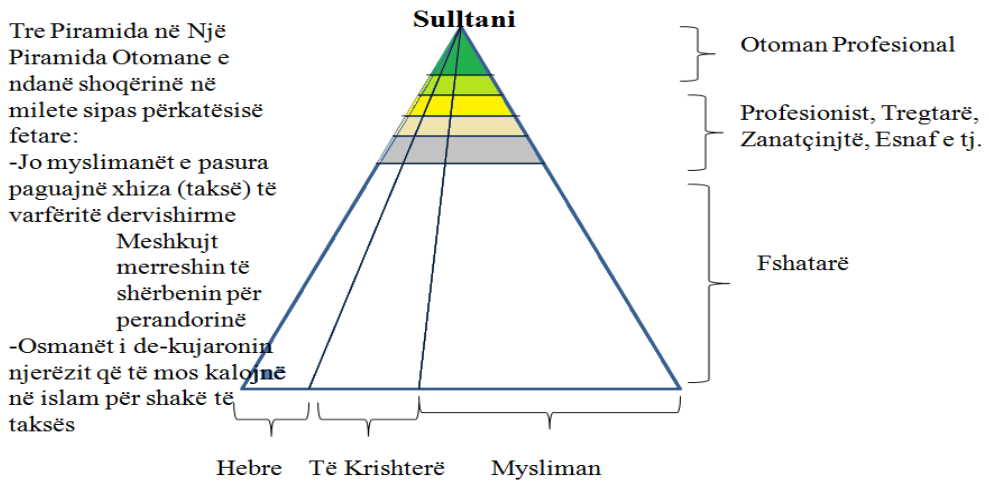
Sulltani

Tre Piramida në Një Piramida Otomane e ndanë shoqërinë në milete sipas përkatësisë fetare:
-Jo myslimanët e pasura paguajnë xhiza (taksë) të varfëritë dervishirme
Meshkujt merreshin të shërbenin për perandorinë
-Osmanët i de-kujaronin njerëzit që të mos kalojnë në islam për shakë të taksës

Otoman Profesional

Profesionist, Tregtarë, Zanatçinjtë, Esnaf e tj.

Fshatarë

Hebre
Të Krishterë
Mysliman